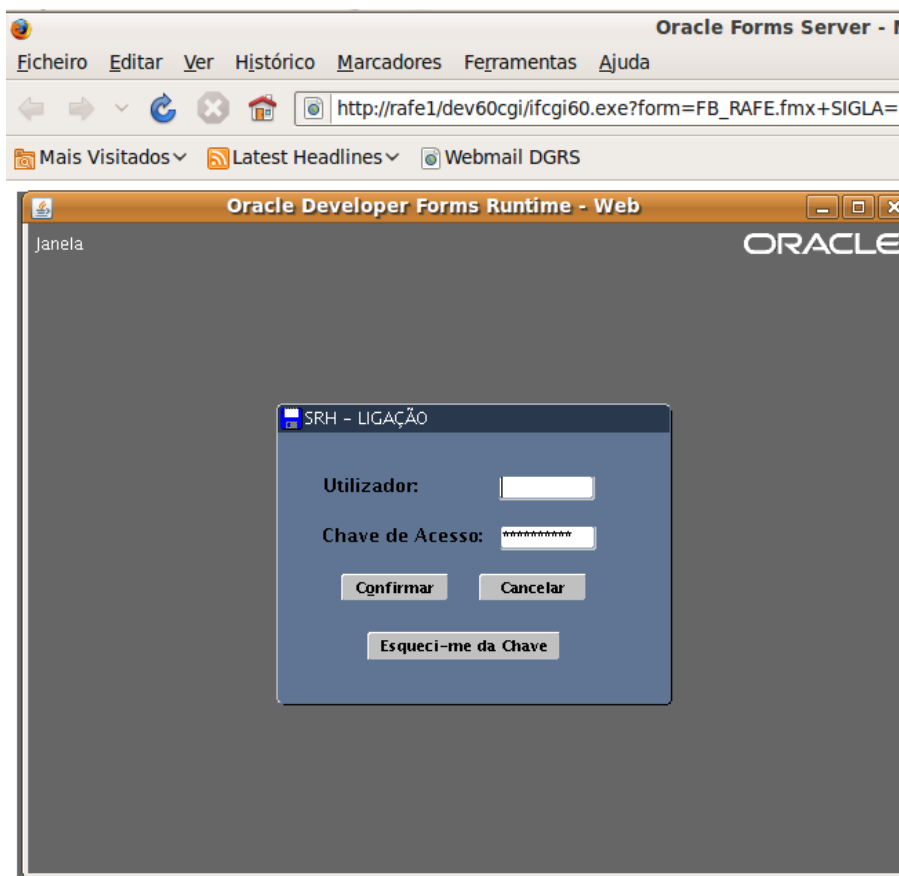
Oracle Forms Server - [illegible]

Ficheiro Editar Ver Histórico Marcadores Ferramentas Ajuda

http://rafe1/dev60cgi/ifcgi60.exe?form=FB_RAFE.fmx+SIGLA=

Mais Visitados Latest Headlines Webmail DGRS

Oracle Developer Forms Runtime - Web

Janela

ORACLE

SRH - LIGAÇÃO

Utilizador:

Chave de Acesso: ***********

Confirmar Cancelar

Esqueci-me da Chave